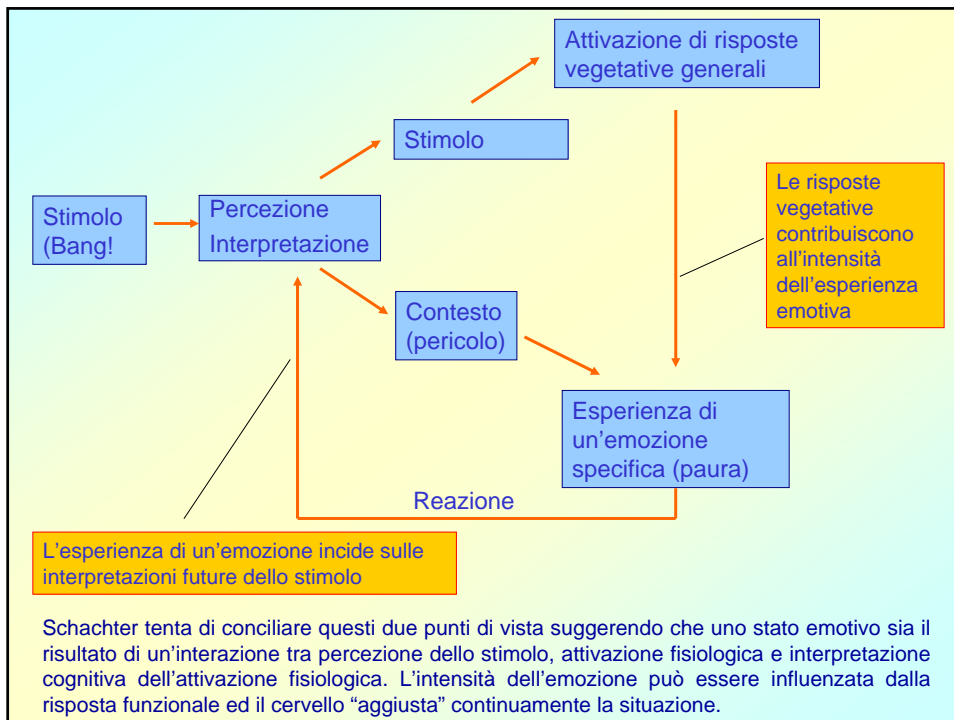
Attivazione di risposte vegetative generali

Stimolo

Le risposte vegetative contribuiscono all'intensità dell'esperienza emotiva

Stimolo (Bang!)

Percezione Interpretazione

Contesto (pericolo)

Esperienza di un'emozione specifica (paura)

Reazione

L'esperienza di un'emozione incide sulle interpretazioni future dello stimolo

Schachter tenta di conciliare questi due punti di vista suggerendo che uno stato emotivo sia il risultato di un'interazione tra percezione dello stimolo, attivazione fisiologica e interpretazione cognitiva dell'attivazione fisiologica. L'intensità dell'emozione può essere influenzata dalla risposta funzionale ed il cervello "aggiusta" continuamente la situazione.